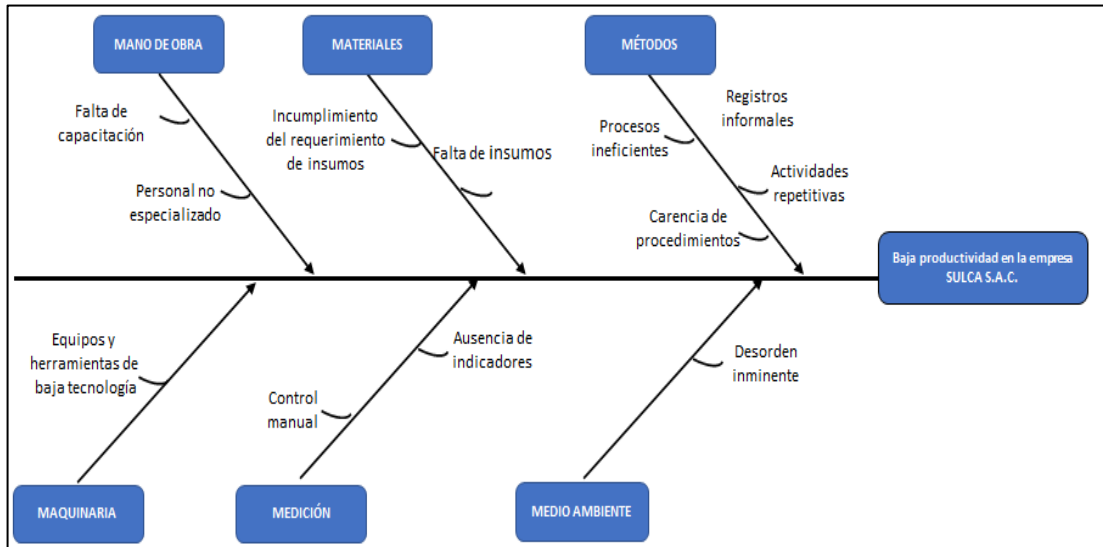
MANO DE OBRA

Falta de capacitación

Personal no especializado

MATERIALES

Incumplimiento del requerimiento de insumos

Falta de insumos

MÉTODOS

Procesos ineficientes

Registros informales

Actividades repetitivas

Carencia de procedimientos

Baja productividad en la empresa SULCA S.A.C.

Equipos y herramientas de baja tecnología

MAQUINARIA

Ausencia de indicadores

Control manual

MEDICIÓN

Desorden inminente

MEDIO AMBIENTE